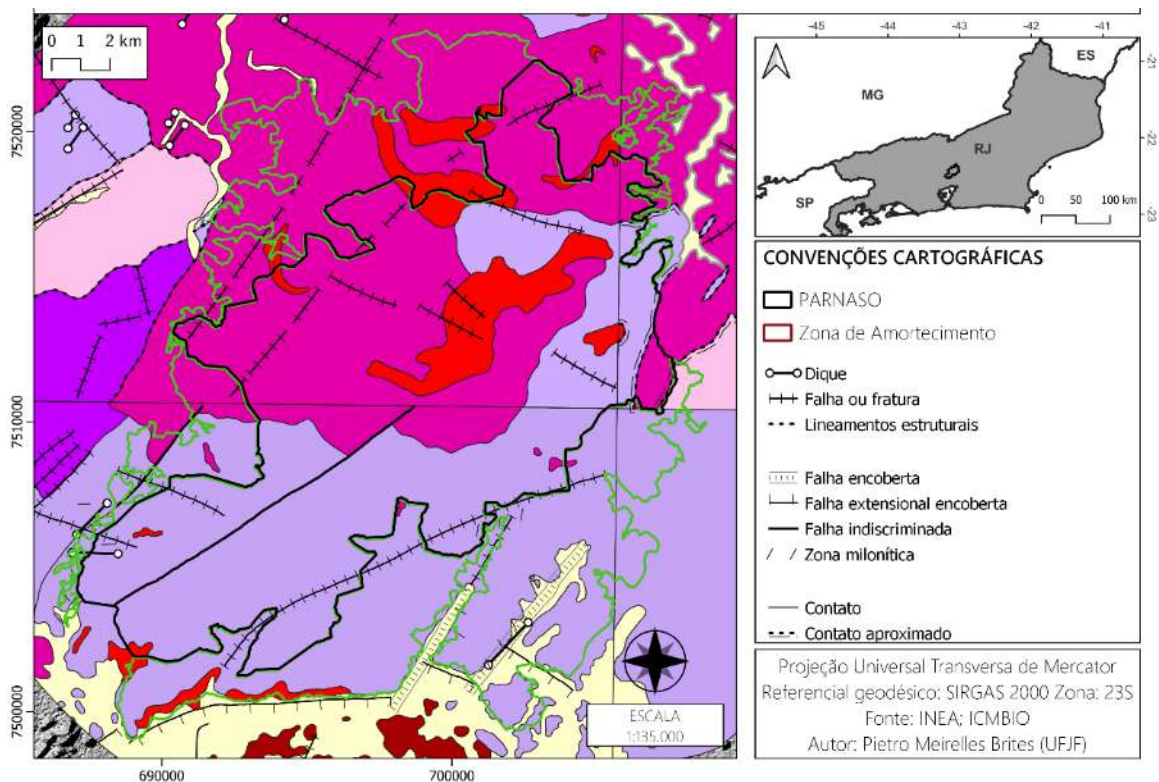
0 1 2 km

7520000

7510000

7500000

690000

700000

ESCALA
1:135.000

-45 -44 -43 -42 -41

-21

-22

-23

MG

ES

RJ

SP

0 50 100 km

CONVENÇÕES CARTOGRÁFICAS

PARNASO

Zona de Amortecimento

Dique

Falha ou fratura

Lineamentos estruturais

Falha encoberta

Falha extensional encoberta

Falha indiscriminada

Zona milonítica

Contato

Contato aproximado

Projeção Universal Transversa de Mercator
Referencial geodésico: SIRGAS 2000 Zona: 23S
Fonte: INEA; ICMBIO
Autor: Pietro Meirelles Brites (UFJF)